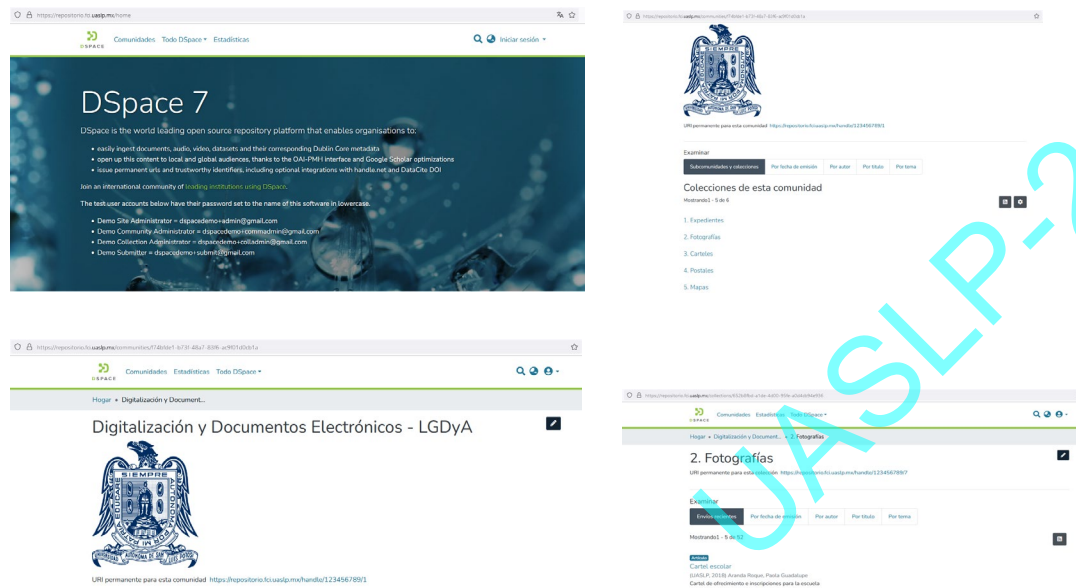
https://repositorio.fcuaslp.mx/home

DSPACE Comunidades Todo DSpace Estadísticas Iniciar sesión

DSpace 7

DSpace is the world leading open source repository platform that enables organisations to:

- easily ingest documents, audio, video, datasets and their corresponding Dublin Core metadata
- open up this content to local and global audiences, thanks to the OAI-PMH interface and Google Scholar optimizations
- issue permanent urls and trustworthy identifiers, including optional integrations with handle.net and DataCite DOI

Join an international community of leading institutions using DSpace.

The test user accounts below have their password set to the name of this software in lowercase.

- Demo Site Administrator = dspacedemo+admin@gmail.com
- Demo Community Administrator = dspacedemo+commadmin@gmail.com
- Demo Collection Administrator = dspacedemo+colladmin@gmail.com
- Demo Submitter = dspacedemo+submit@gmail.com

https://repositorio.fcuaslp.mx/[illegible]

SIEMPRE AUTONOMA

URI permanente para esta comunidad https://repositorio.fcuaslp.mx/handle/123456789/1

Examinar

Subcomunidades y colecciones Por fecha de emisión Por autor Por título Por tema

Colecciones de esta comunidad

Mostrando1 - 5 de 6

1. Expedientes
2. Fotografías
3. Carteles
4. Postales
5. Mapas

https://repositorio.fcuaslp.mx/communities/f74bfde1-b73f-48a7-8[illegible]

DSPACE Comunidades Estadísticas Todo DSpace

Hogar • Digitalización y Document...

Digitalización y Documentos Electrónicos - LGDyA

SIEMPRE AUTONOMA EDUCARE UNIVERSIDAD AUTONOMA DE SAN LUIS POTOSI

URI permanente para esta comunidad https://repositorio.fcuaslp.mx/handle/123456789/1

https://repositorio.fcuaslp.mx/collections/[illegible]

DSPACE Comunidades Estadísticas Todo DSpace

Hogar • Digitalización y Document... • 2. Fotografías

2. Fotografías

URI permanente para esta colección https://repositorio.fcuaslp.mx/handle/123456789/7

Examinar

Envíos recientes Por fecha de emisión Por autor Por título Por tema

Mostrando1 - 5 de 12

Artículo

Cartel escolar

(UASLP, 2018) Aranda Roque, Paola Guadalupe

Cartel de ofrecimiento e inscripciones para la escuela

UASLP